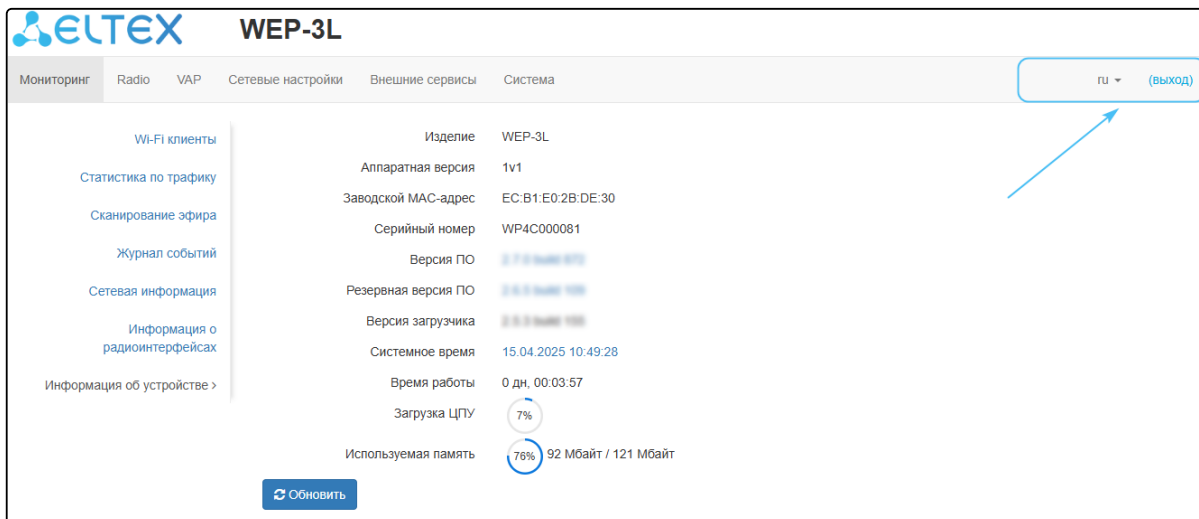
ELTEX WEP-3L

Мониторинг Radio VAP Сетевые настройки Внешние сервисы Система

ru (выход)

Wi-Fi клиенты
Статистика по трафику
Сканирование эфира
Журнал событий
Сетевая информация
Информация о радиоинтерфейсах
Информация об устройстве >

| | |
|---|---|
| Изделие | WEP-3L |
| Аппаратная версия | 1v1 |
| Заводской MAC-адрес | EC:B1:E0:2B:DE:30 |
| Серийный номер | WP4C000081 |
| Версия ПО | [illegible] |
| Резервная версия ПО | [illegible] |
| Версия загрузчика | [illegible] |
| Системное время | 15.04.2025 10:49:28 |
| Время работы | 0 дн, 00:03:57 |
| Загрузка ЦПУ | 7% |
| Используемая память | 76% 92 Мбайт / 121 Мбайт |

Обновить